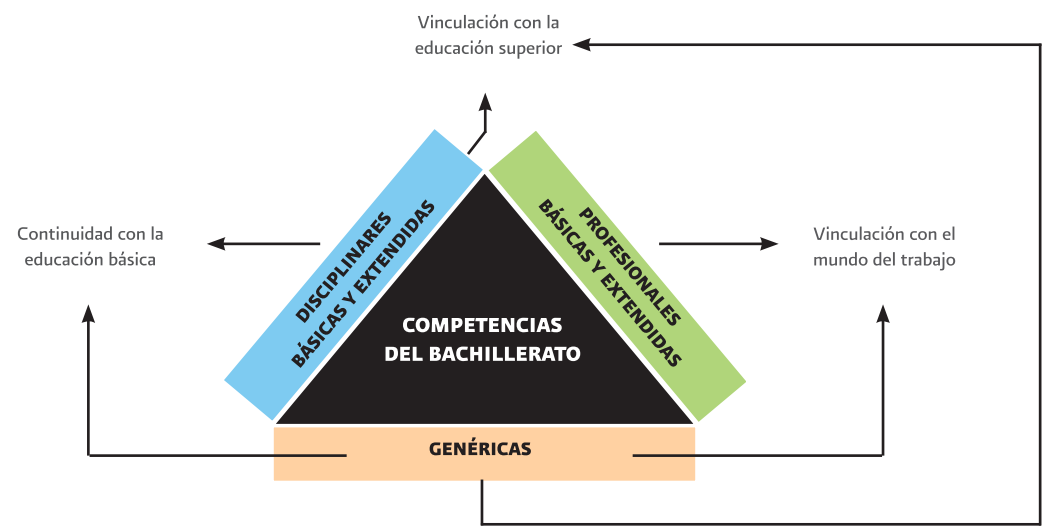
Vinculación con la educación superior

Continuidad con la educación básica

DISCIPLINARES BÁSICAS Y EXTENDIDAS

PROFESIONALES BÁSICAS Y EXTENDIDAS

Vinculación con el mundo del trabajo

COMPETENCIAS DEL BACHILLERATO

GENÉRICAS